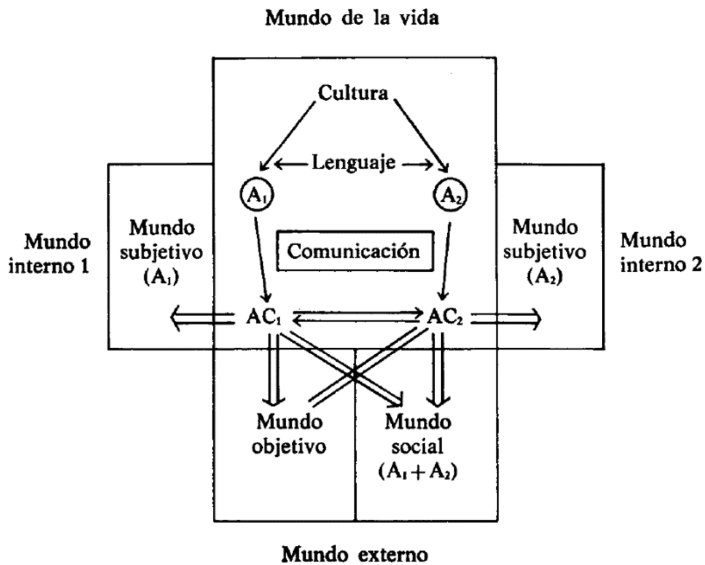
Mundo de la vida

Cultura

Lenguaje

$A_1$

$A_2$

Mundo interno 1

Mundo subjetivo ($A_1$)

Comunicación

Mundo subjetivo ($A_2$)

Mundo interno 2

$AC_1$

$AC_2$

Mundo objetivo

Mundo social ($A_1 + A_2$)

Mundo externo